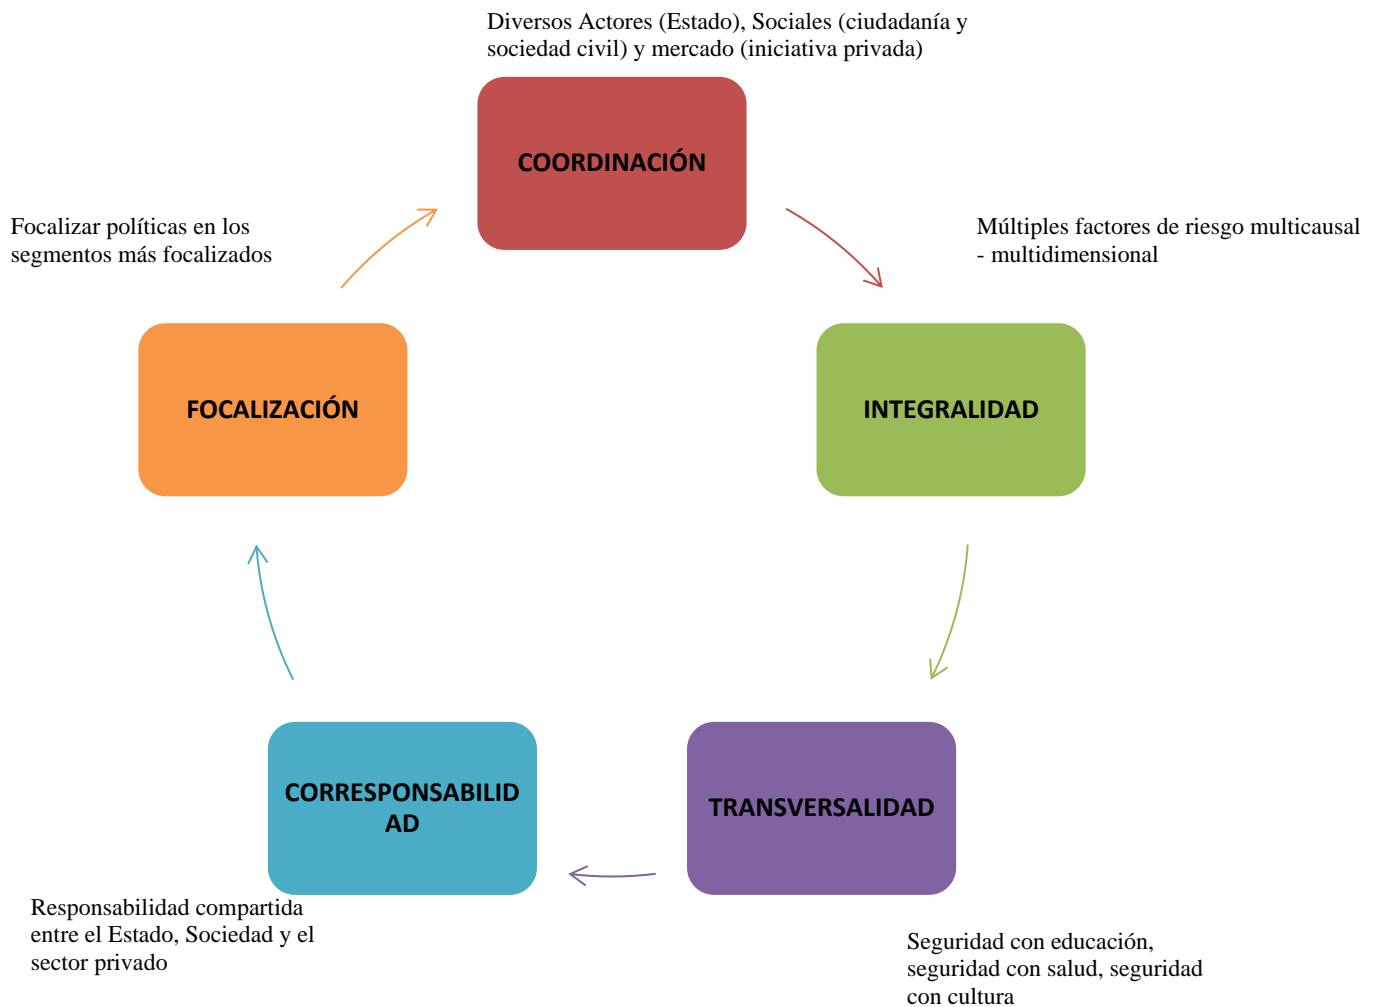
Diversos Actores (Estado), Sociales (ciudadanía y sociedad civil) y mercado (iniciativa privada)

COORDINACIÓN

Múltiples factores de riesgo multicausal - multidimensional

INTEGRALIDAD

TRANSVERSALIDAD

Seguridad con educación, seguridad con salud, seguridad con cultura

CORRESPONSABILID AD

Responsabilidad compartida entre el Estado, Sociedad y el sector privado

FOCALIZACIÓN

Focalizar políticas en los segmentos más focalizados